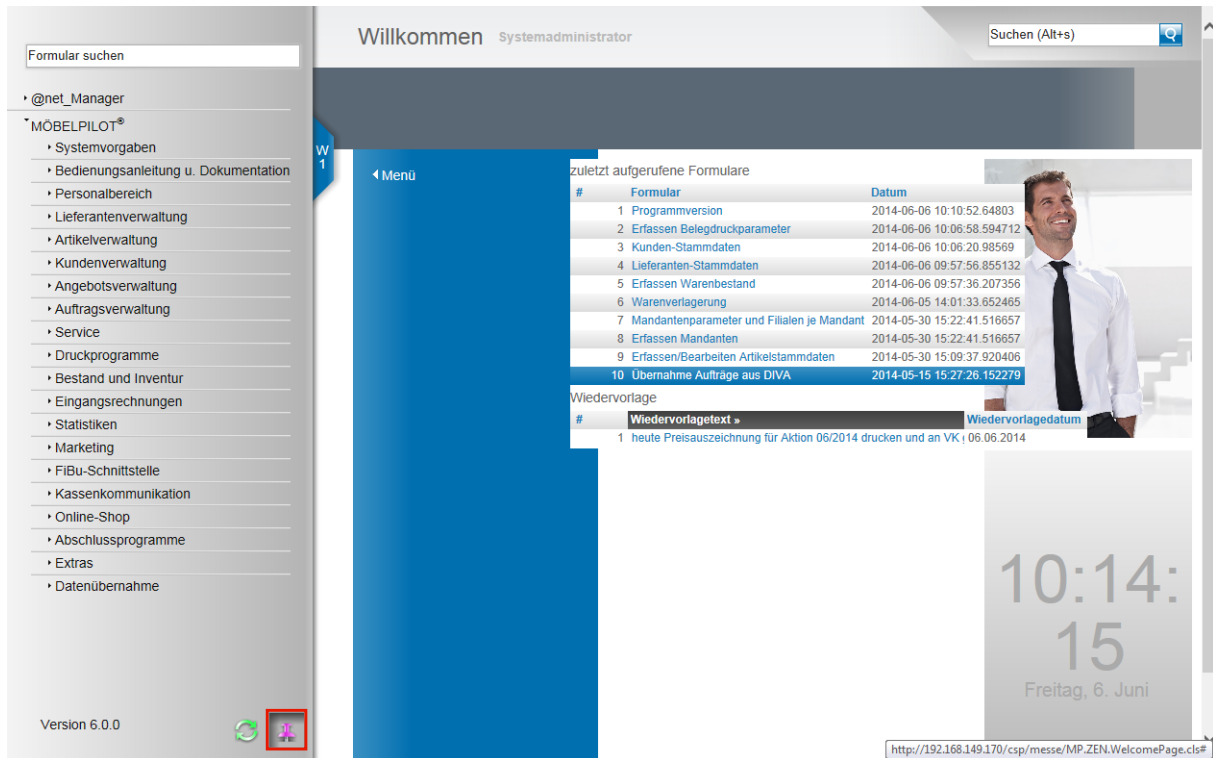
Formular suchen

@net_Manager
MÖBELPILOT®
Systemvorgaben
Bedienungsanleitung u. Dokumentation
Personalbereich
Lieferantenverwaltung
Artikelverwaltung
Kundenverwaltung
Angebotsverwaltung
Auftragsverwaltung
Service
Druckprogramme
Bestand und Inventur
Eingangsrechnungen
Statistiken
Marketing
FiBu-Schnittstelle
Kassenkommunikation
Online-Shop
Abschlussprogramme
Extras
Datenübernahme

Version 6.0.0

Willkommen Systemadministrator

Suchen (Alt+s)

W 1

Menü

zuletzt aufgerufene Formulare

| # | Formular | Datum |
|---|---|---|
| 1 | Programmversion | 2014-06-06 10:10:52.64803 |
| 2 | Erfassen Belegdruckparameter | 2014-06-06 10:06:58.594712 |
| 3 | Kunden-Stammdaten | 2014-06-06 10:06:20.98569 |
| 4 | Lieferanten-Stammdaten | 2014-06-06 09:57:56.855132 |
| 5 | Erfassen Warenbestand | 2014-06-06 09:57:36.207356 |
| 6 | Warenverlagerung | 2014-06-05 14:01:33.652465 |
| 7 | Mandantenparameter und Filialen je Mandant | 2014-05-30 15:22:41.516657 |
| 8 | Erfassen Mandanten | 2014-05-30 15:22:41.516657 |
| 9 | Erfassen/Bearbeiten Artikelstammdaten | 2014-05-30 15:09:37.920406 |
| 10 | Übernahme Aufträge aus DIVA | 2014-05-15 15:27:26.152279 |

Wiedervorlage

| # | Wiedervorlagetext » | Wiedervorlagedatum |
|---|---|---|
| 1 | heute Preisauszeichnung für Aktion 06/2014 drucken und an VK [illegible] | 06.06.2014 |

10:14:
15
Freitag, 6. Juni

http://192.168.149.170/csp/messe/MP.ZEN.WelcomePage.cls#